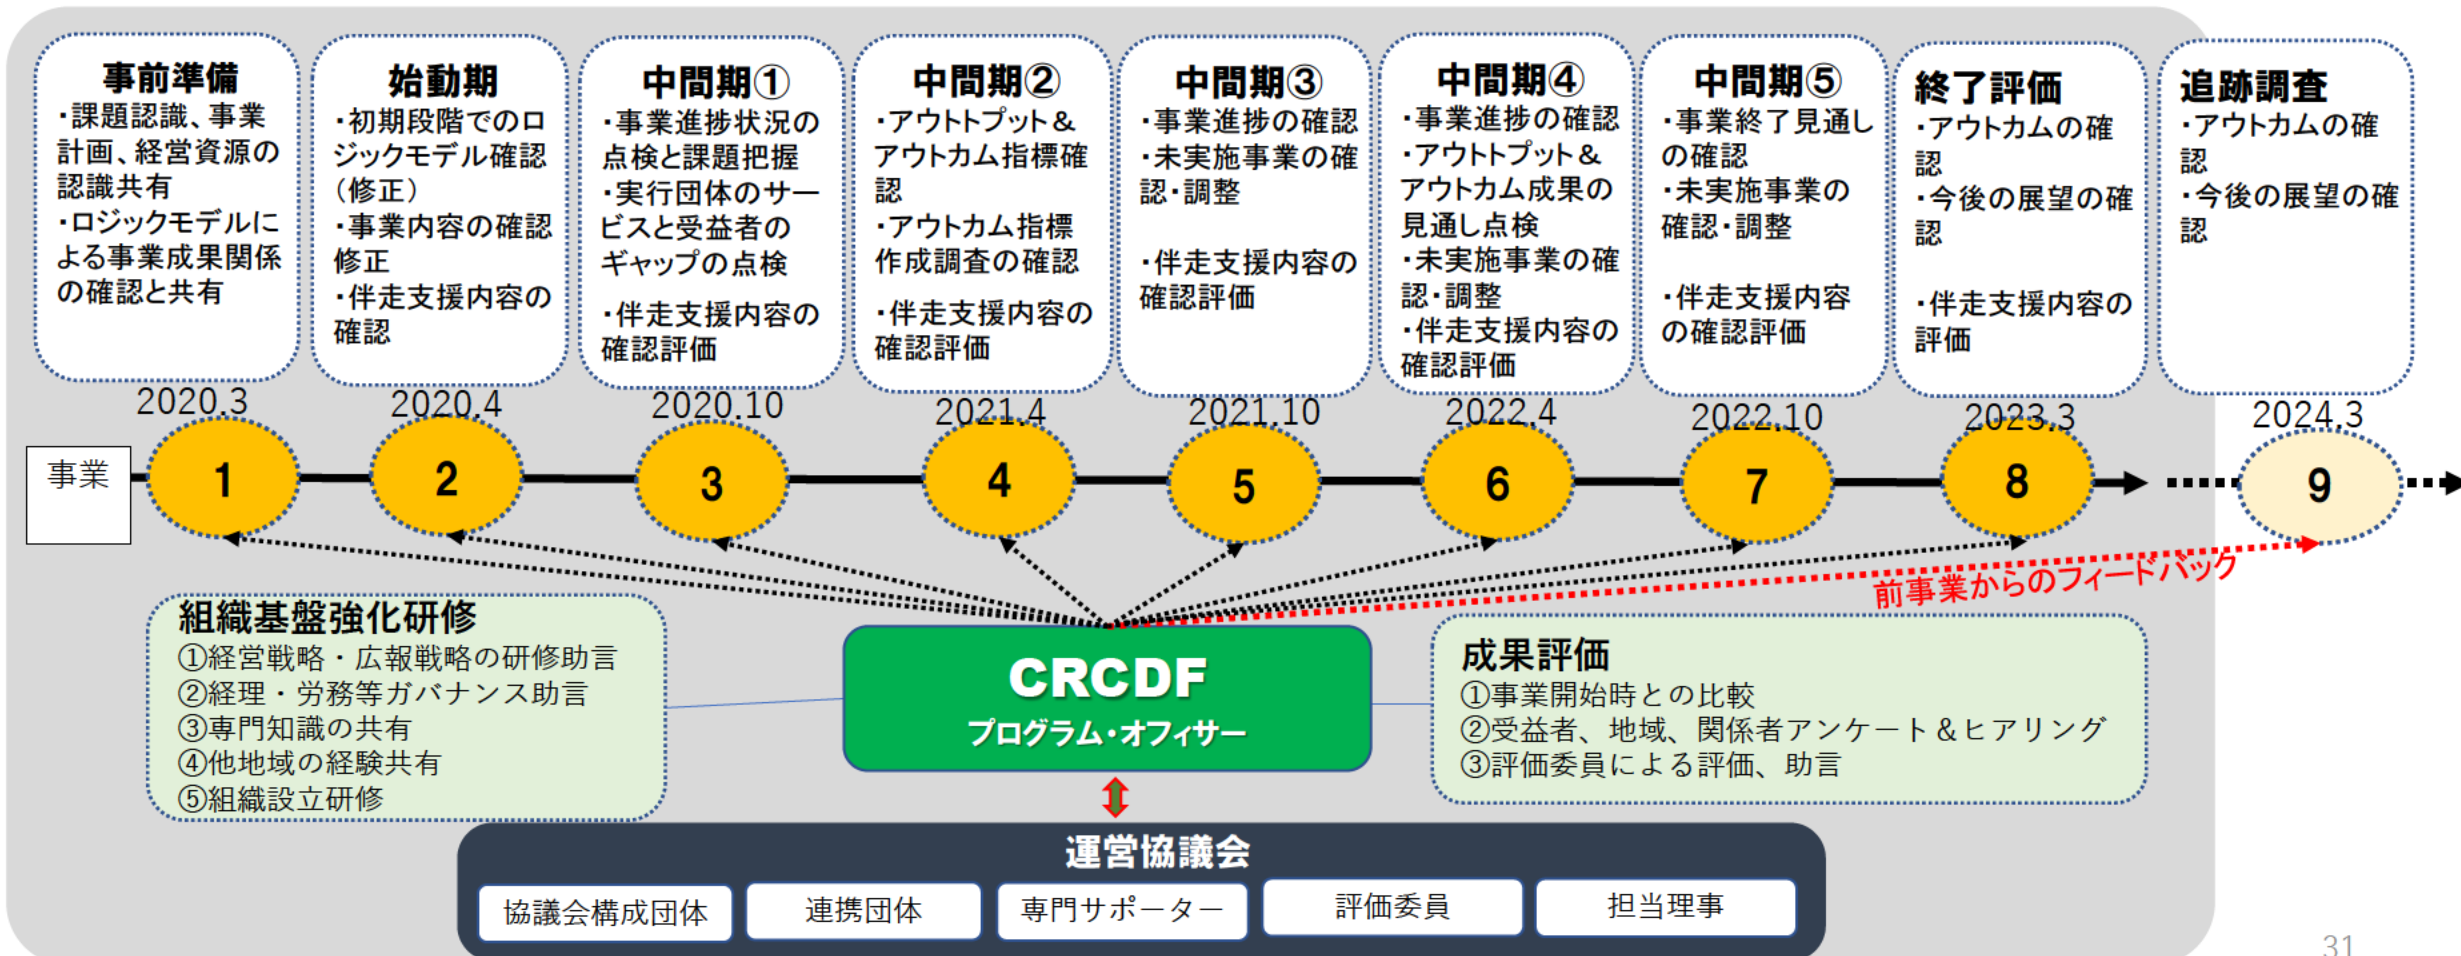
事前準備
・課題認識、事業計画、経営資源の認識共有
・ロジックモデルによる事業成果関係の確認と共有

始動期
・初期段階でのロジックモデル確認(修正)
・事業内容の確認修正
・伴走支援内容の確認

中間期①
・事業進捗状況の点検と課題把握
・実行団体のサービスと受益者のギャップの点検
・伴走支援内容の確認評価

中間期②
・アウトプット＆アウトカム指標確認
・アウトカム指標作成調査の確認
・伴走支援内容の確認評価

中間期③
・事業進捗の確認
・未実施事業の確認・調整
・伴走支援内容の確認評価

中間期④
・事業進捗の確認
・アウトプット＆アウトカム成果の見通し点検
・未実施事業の確認・調整
・伴走支援内容の確認評価

中間期⑤
・事業終了見通しの確認
・未実施事業の確認・調整
・伴走支援内容の確認評価

終了評価
・アウトカムの確認
・今後の展望の確認
・伴走支援内容の評価

追跡調査
・アウトカムの確認
・今後の展望の確認

2020.3 2020.4 2020.10 2021.4 2021.10 2022.4 2022.10 2023.3 2024.3

事業 1 2 3 4 5 6 7 8 9

前事業からのフィードバック

組織基盤強化研修
①経営戦略・広報戦略の研修助言
②経理・労務等ガバナンス助言
③専門知識の共有
④他地域の経験共有
⑤組織設立研修

CRCDF
プログラム・オフィサー

成果評価
①事業開始時との比較
②受益者、地域、関係者アンケート＆ヒアリング
③評価委員による評価、助言

運営協議会
協議会構成団体 | 連携団体 | 専門サポーター | 評価委員 | 担当理事

31